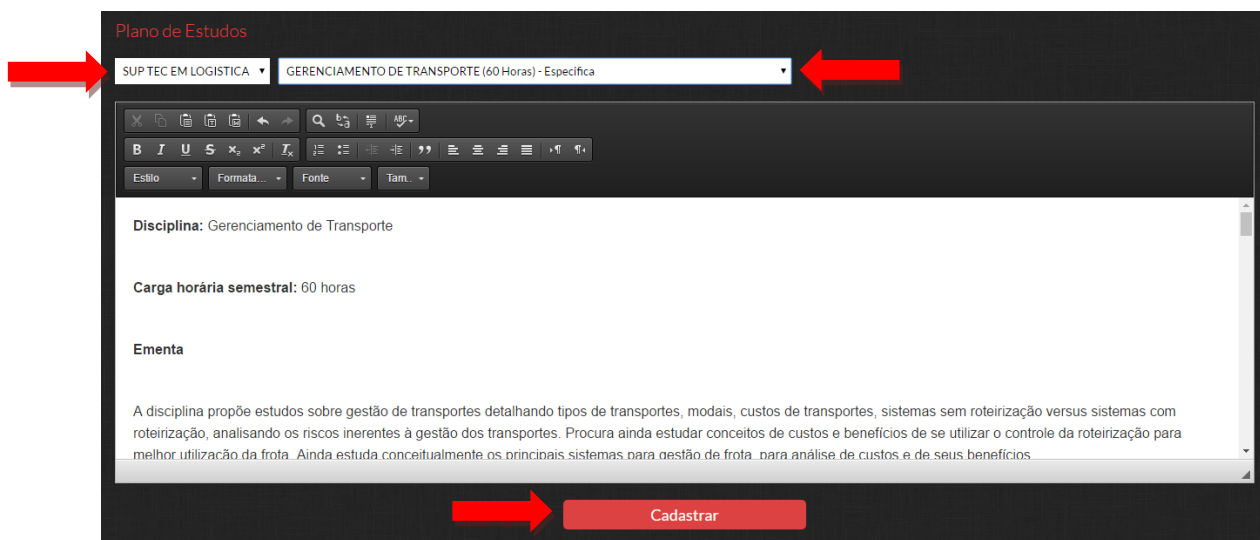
Plano de Estudos

SUP TEC EM LOGISTICA ▾

GERENCIAMENTO DE TRANSPORTE (60 Horas) - Específica ▾

B I U S $x_2$ $x^2$ $I_x$

Estilo ▾ Formata... ▾ Fonte ▾ Tam... ▾

**Disciplina:** Gerenciamento de Transporte

**Carga horária semestral:** 60 horas

**Ementa**

A disciplina propõe estudos sobre gestão de transportes detalhando tipos de transportes, modais, custos de transportes, sistemas sem roteirização versus sistemas com roteirização, analisando os riscos inerentes à gestão dos transportes. Procura ainda estudar conceitos de custos e benefícios de se utilizar o controle da roteirização para melhor utilização da frota. Ainda estuda conceitualmente os principais sistemas para gestão de frota, para análise de custos e de seus benefícios

Cadastrar